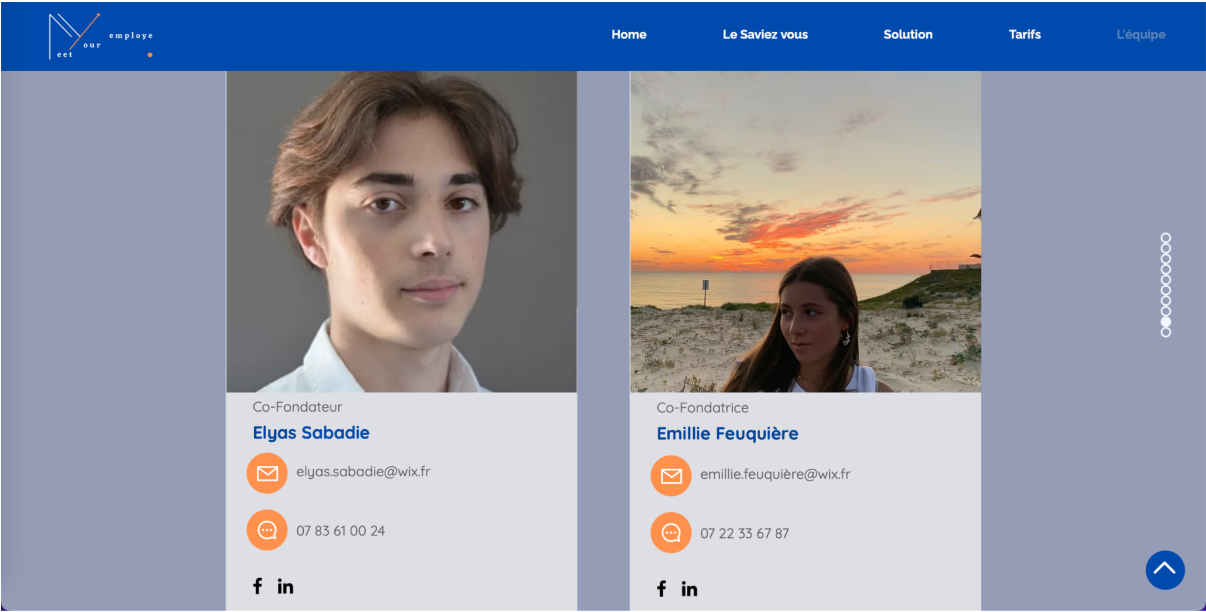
eet our employe

Home
Le Saviez vous
Solution
Tarifs
L'équipe

Co-Fondateur
Elyas Sabadie
elyas.sabadie@wix.fr
07 83 61 00 24
f in

Co-Fondatrice
Emillie Feuquière
emillie.feuquière@wix.fr
07 22 33 67 87
f in